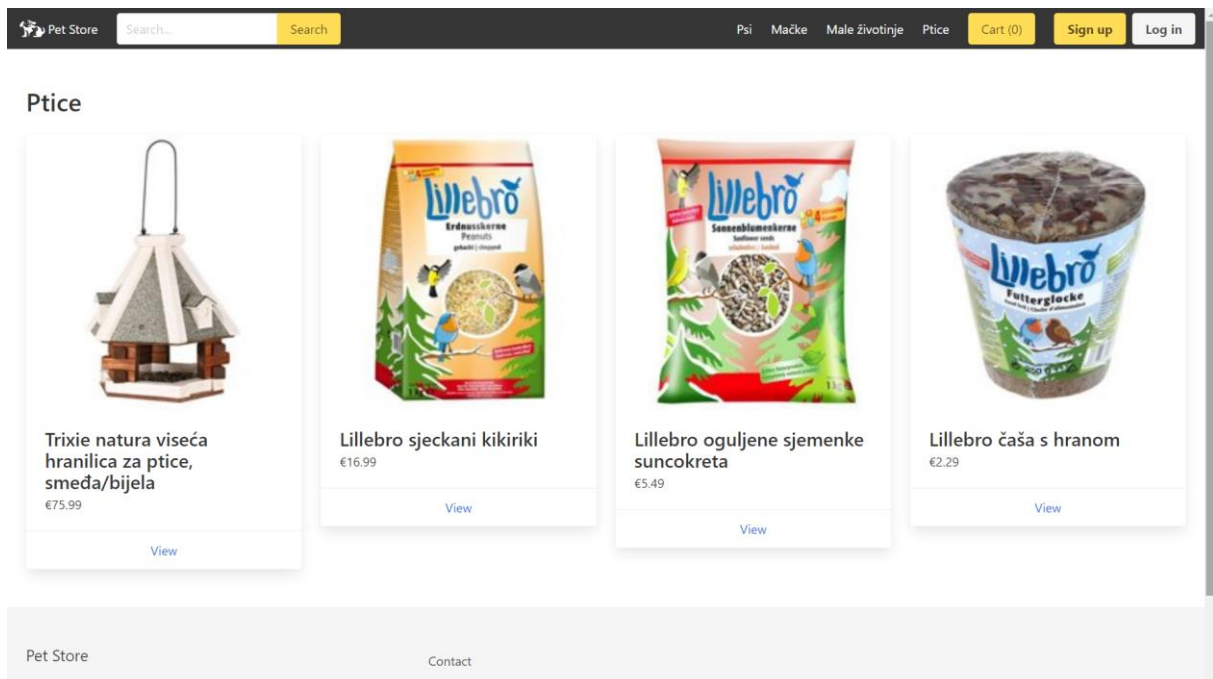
Pet Store Search... Search Psi Mačke Male životinje Ptice Cart (0) Sign up Log in

Ptice

Lillebro Erdnusskerne Peanuts

Lillebro Sonnenblumenkerne Sunflower seeds

Lillebro Futterglocke

Trixie natura viseća hranilica za ptice, smeđa/bijela
€75.99
View

Lillebro sjeckani kikiriki
€16.99
View

Lillebro oguljene sjemenke suncokreta
€5.49
View

Lillebro čaša s hranom
€2.29
View

Pet Store

Contact